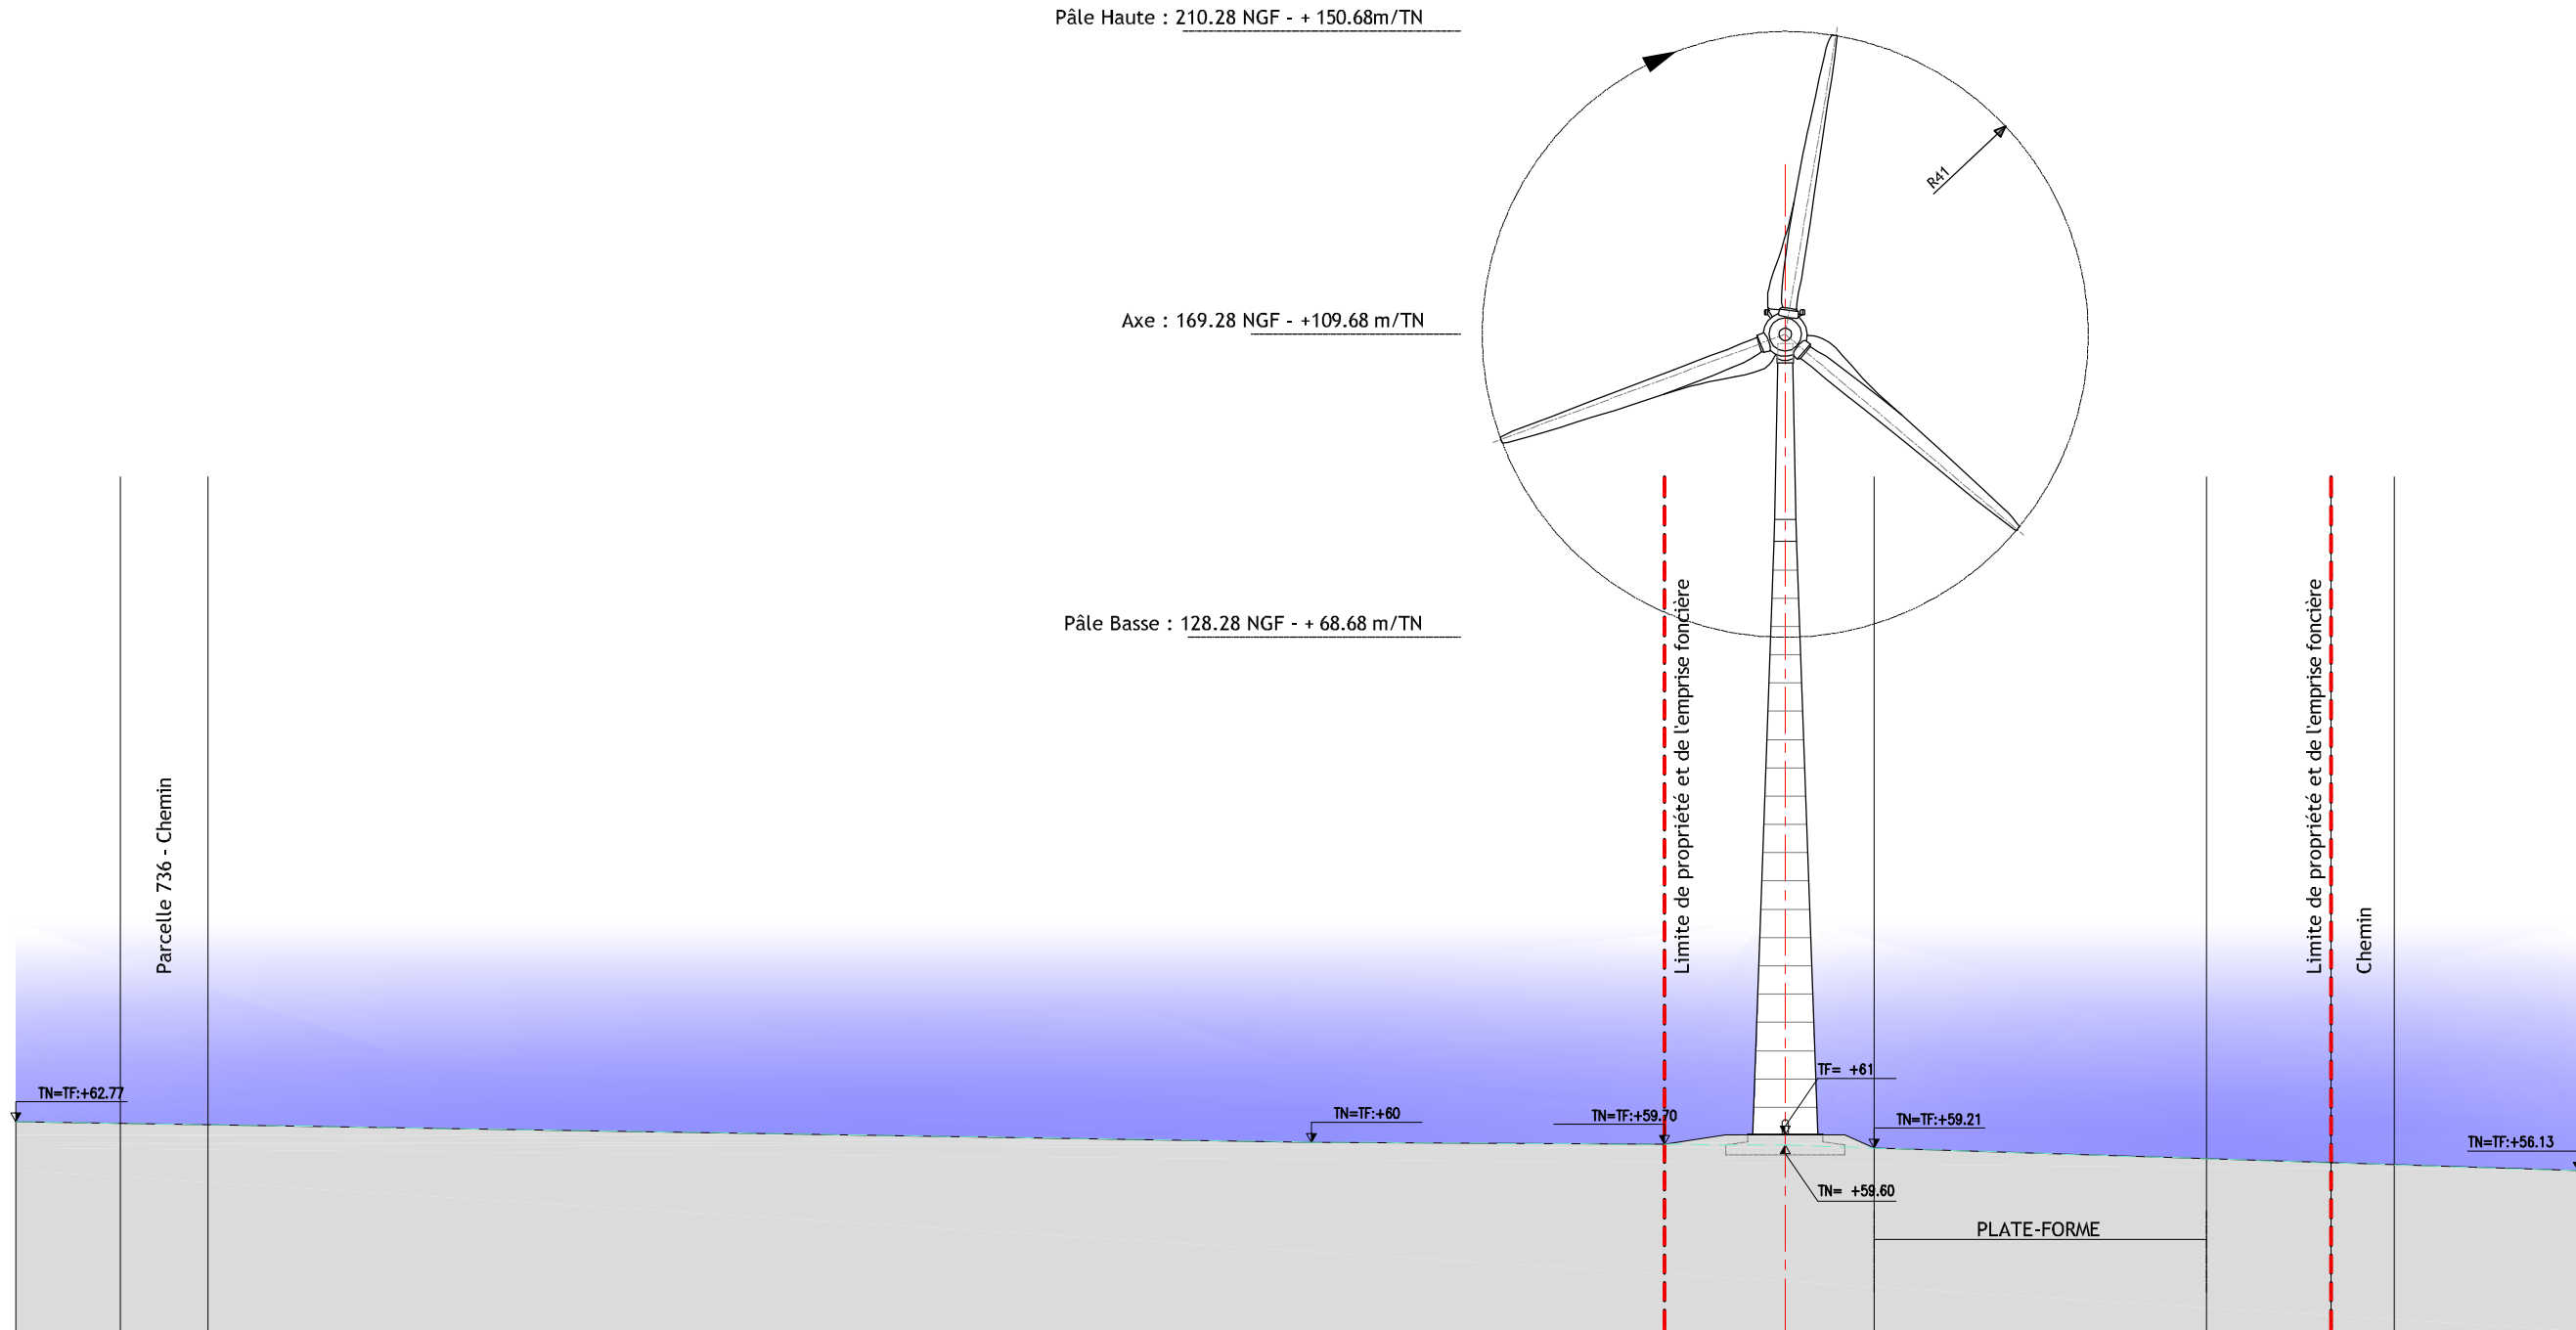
Pâle Haute : 210.28 NGF - + 150.68m/TN

R41

Axe : 169.28 NGF - +109.68 m/TN

Pâle Basse : 128.28 NGF - + 68.68 m/TN

Parcelle 736 - Chemin

Limite de propriété et de l'emprise foncière

Limite de propriété et de l'emprise foncière

Chemin

TN=TF:+62.77

TN=TF:+60

TN=TF:+59.70

TF= +61

TN=TF:+59.21

TN= +59.60

PLATE-FORME

TN=TF:+56.13